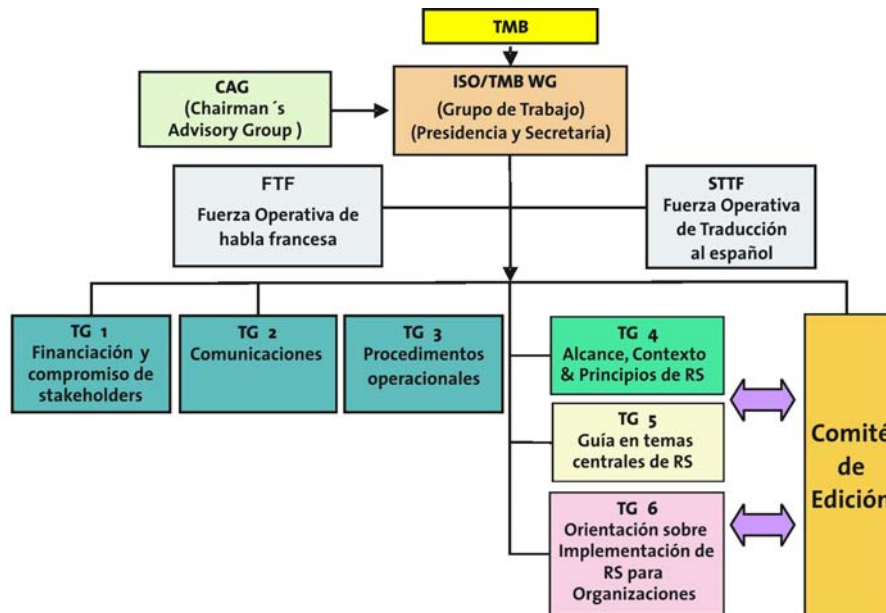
TMB

CAG
(Chairman´s Advisory Group )

ISO/TMB WG
(Grupo de Trabajo)
(Presidencia y Secretaría)

FTF
Fuerza Operativa de habla francesa

STTF
Fuerza Operativa de Traducción al español

TG 1
Financiación y compromiso de stakeholders

TG 2
Comunicaciones

TG 3
Procedimentos operacionales

TG 4
Alcance, Contexto & Principios de RS

TG 5
Guía en temas centrales de RS

TG 6
Orientación sobre Implementación de RS para Organizaciones

Comité de Edición